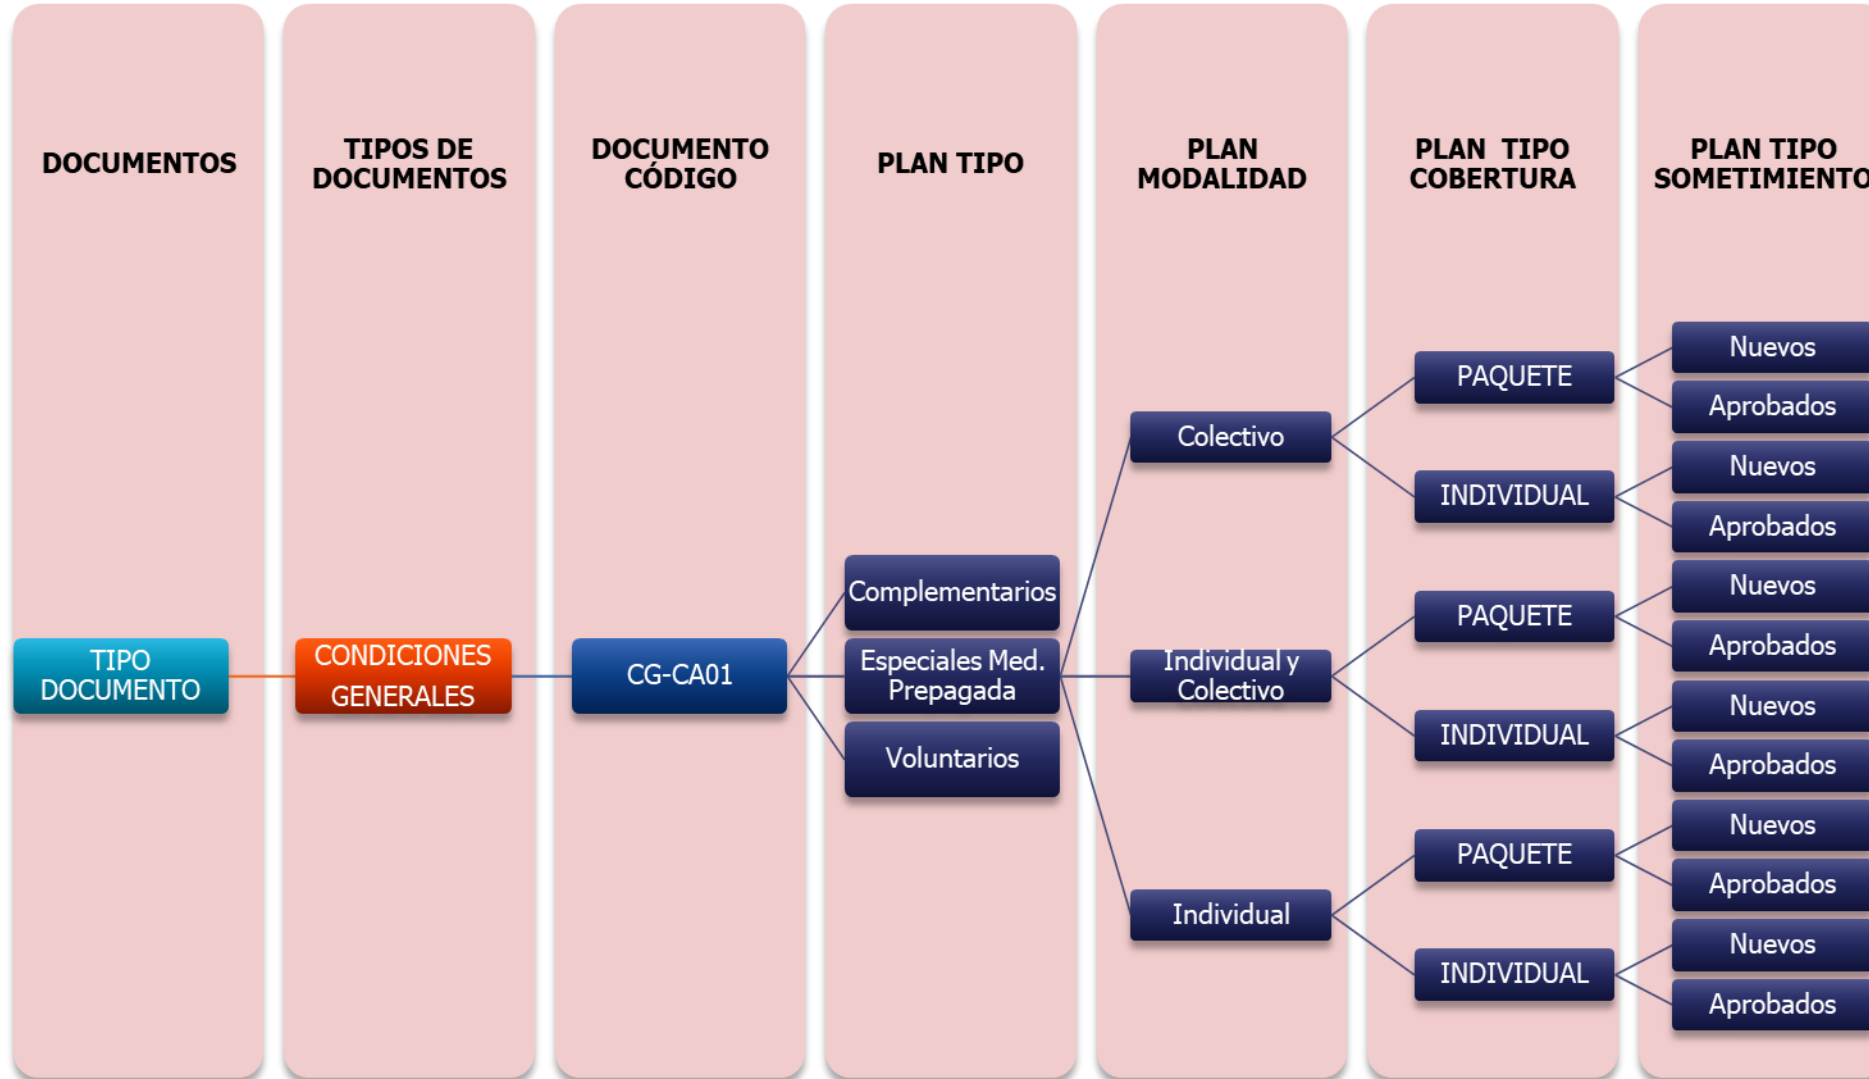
DOCUMENTOS

TIPOS DE DOCUMENTOS

DOCUMENTO CÓDIGO

PLAN TIPO

PLAN MODALIDAD

PLAN TIPO COBERTURA

PLAN TIPO SOMETIMIENTO

TIPO DOCUMENTO

CONDICIONES GENERALES

CG-CA01

Complementarios

Especiales Med. Prepagada

Voluntarios

Colectivo

Individual y Colectivo

Individual

PAQUETE

INDIVIDUAL

PAQUETE

INDIVIDUAL

PAQUETE

INDIVIDUAL

Nuevos

Aprobados

Nuevos

Aprobados

Nuevos

Aprobados

Nuevos

Aprobados

Nuevos

Aprobados

Nuevos

Aprobados